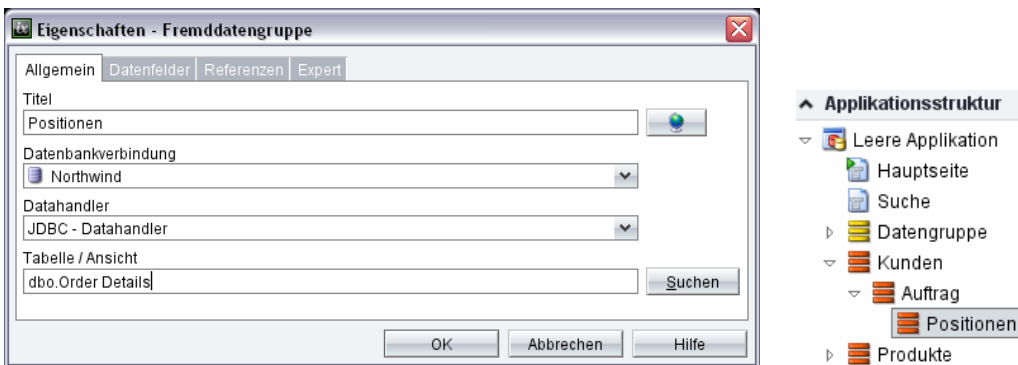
Eigenschaften - Fremddatengruppe

Allgemein | Datenfelder | Referenzen | Expert

Titel

Positionen

Datenbankverbindung

Northwind

Datahandler

JDBC - Datahandler

Tabelle / Ansicht

dbo.Order Details

Suchen

OK | Abbrechen | Hilfe

Applikationsstruktur

Leere Applikation

Hauptseite

Suche

Datengruppe

Kunden

Auftrag

Positionen

Produkte